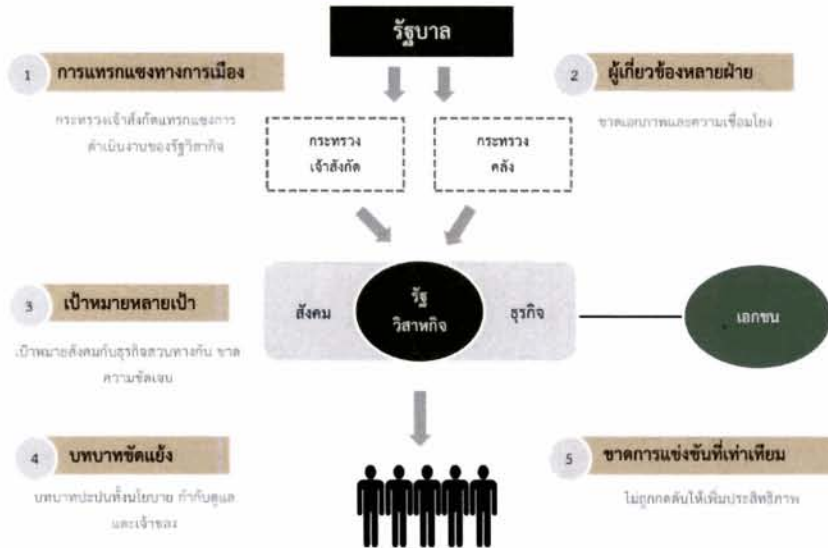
รัฐบาล

1 การแทรกแซงทางการเมือง

กระทรวงเจ้าสังกัดแทรกแซงการดำเนินงานของรัฐวิสาหกิจ

2 ผู้เกี่ยวข้องหลายฝ่าย

ขาดเอกภาพและความเชื่อมโยง

กระทรวง เจ้าสังกัด

กระทรวง คลัง

สังคม

รัฐ วิสาหกิจ

ธุรกิจ

เอกชน

3 เป้าหมายหลายเป้า

เป้าหมายสังคมกับธุรกิจสวนทางกัน ขาดความชัดเจน

4 บทบาทขัดแย้ง

บทบาทปะปนทั้งนโยบาย กำกับดูแล และเจ้าของ

5 ขาดการแข่งขันที่เท่าเทียม

ไม่ถูกกดดันให้เพิ่มประสิทธิภาพ